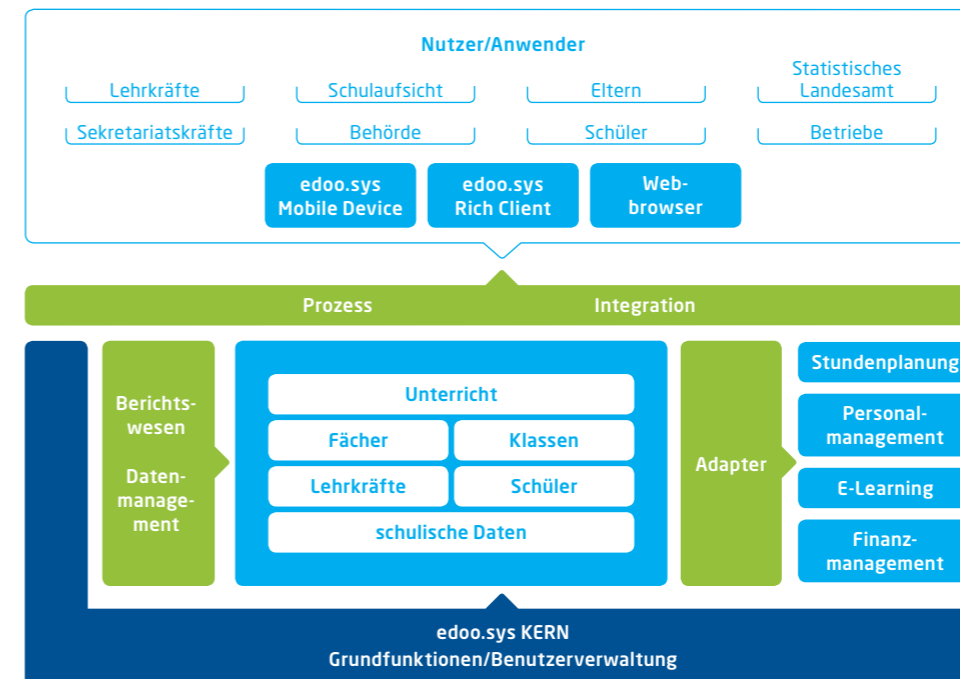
Nutzer/Anwender

Lehrkräfte

Schulaufsicht

Eltern

Statistisches Landesamt

Sekretariatskräfte

Behörde

Schüler

Betriebe

edoo.sys Mobile Device

edoo.sys Rich Client

Webbrowser

Prozess

Integration

Berichtswesen

Datenmanagement

Unterricht

Fächer

Klassen

Lehrkräfte

Schüler

schulische Daten

Adapter

Stundenplanung

Personalmanagement

E-Learning

Finanzmanagement

edoo.sys KERN

Grundfunktionen/Benutzerverwaltung